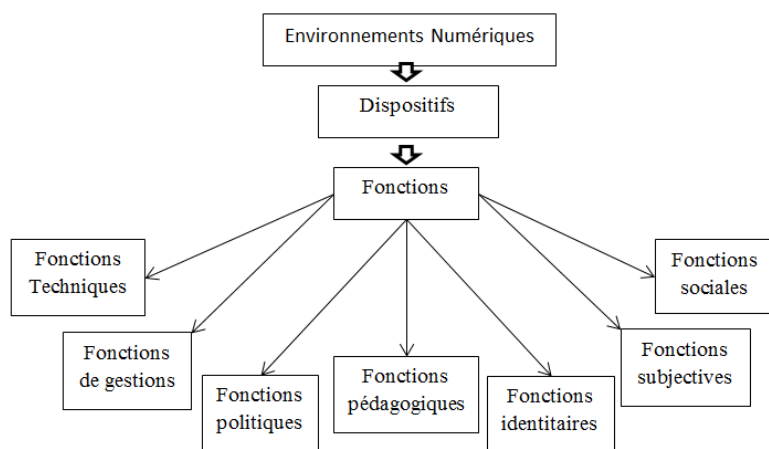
Environnements Numériques

Dispositifs

Fonctions

Fonctions Techniques

Fonctions de gestions

Fonctions politiques

Fonctions pédagogiques

Fonctions identitaires

Fonctions subjectives

Fonctions sociales